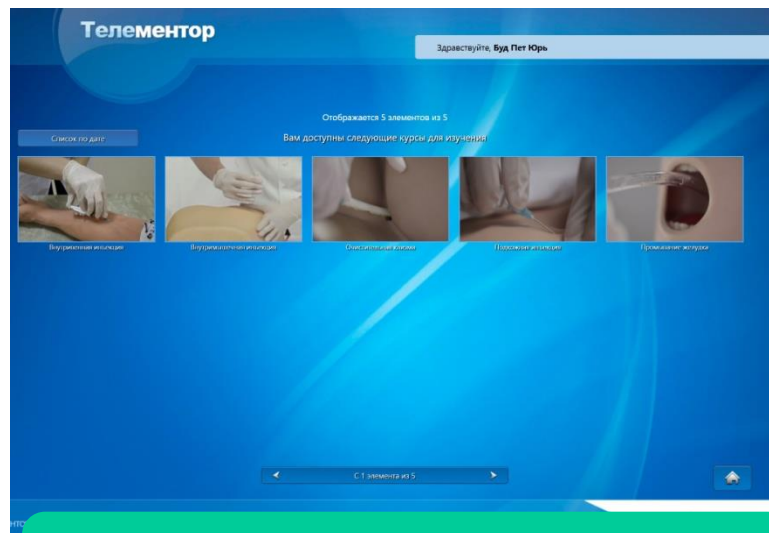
Телементор

Здравствуйте, Буд Пет Юрь

Отображается 5 элементов из 5

Список по дате

Вам доступны следующие курсы для изучения

Внутривенная инъекция

Внутримышечная инъекция

Очистительная клизма

Подкожная инъекция

Промывание желудка

◄ С 1 элемента из 5 ►

нто